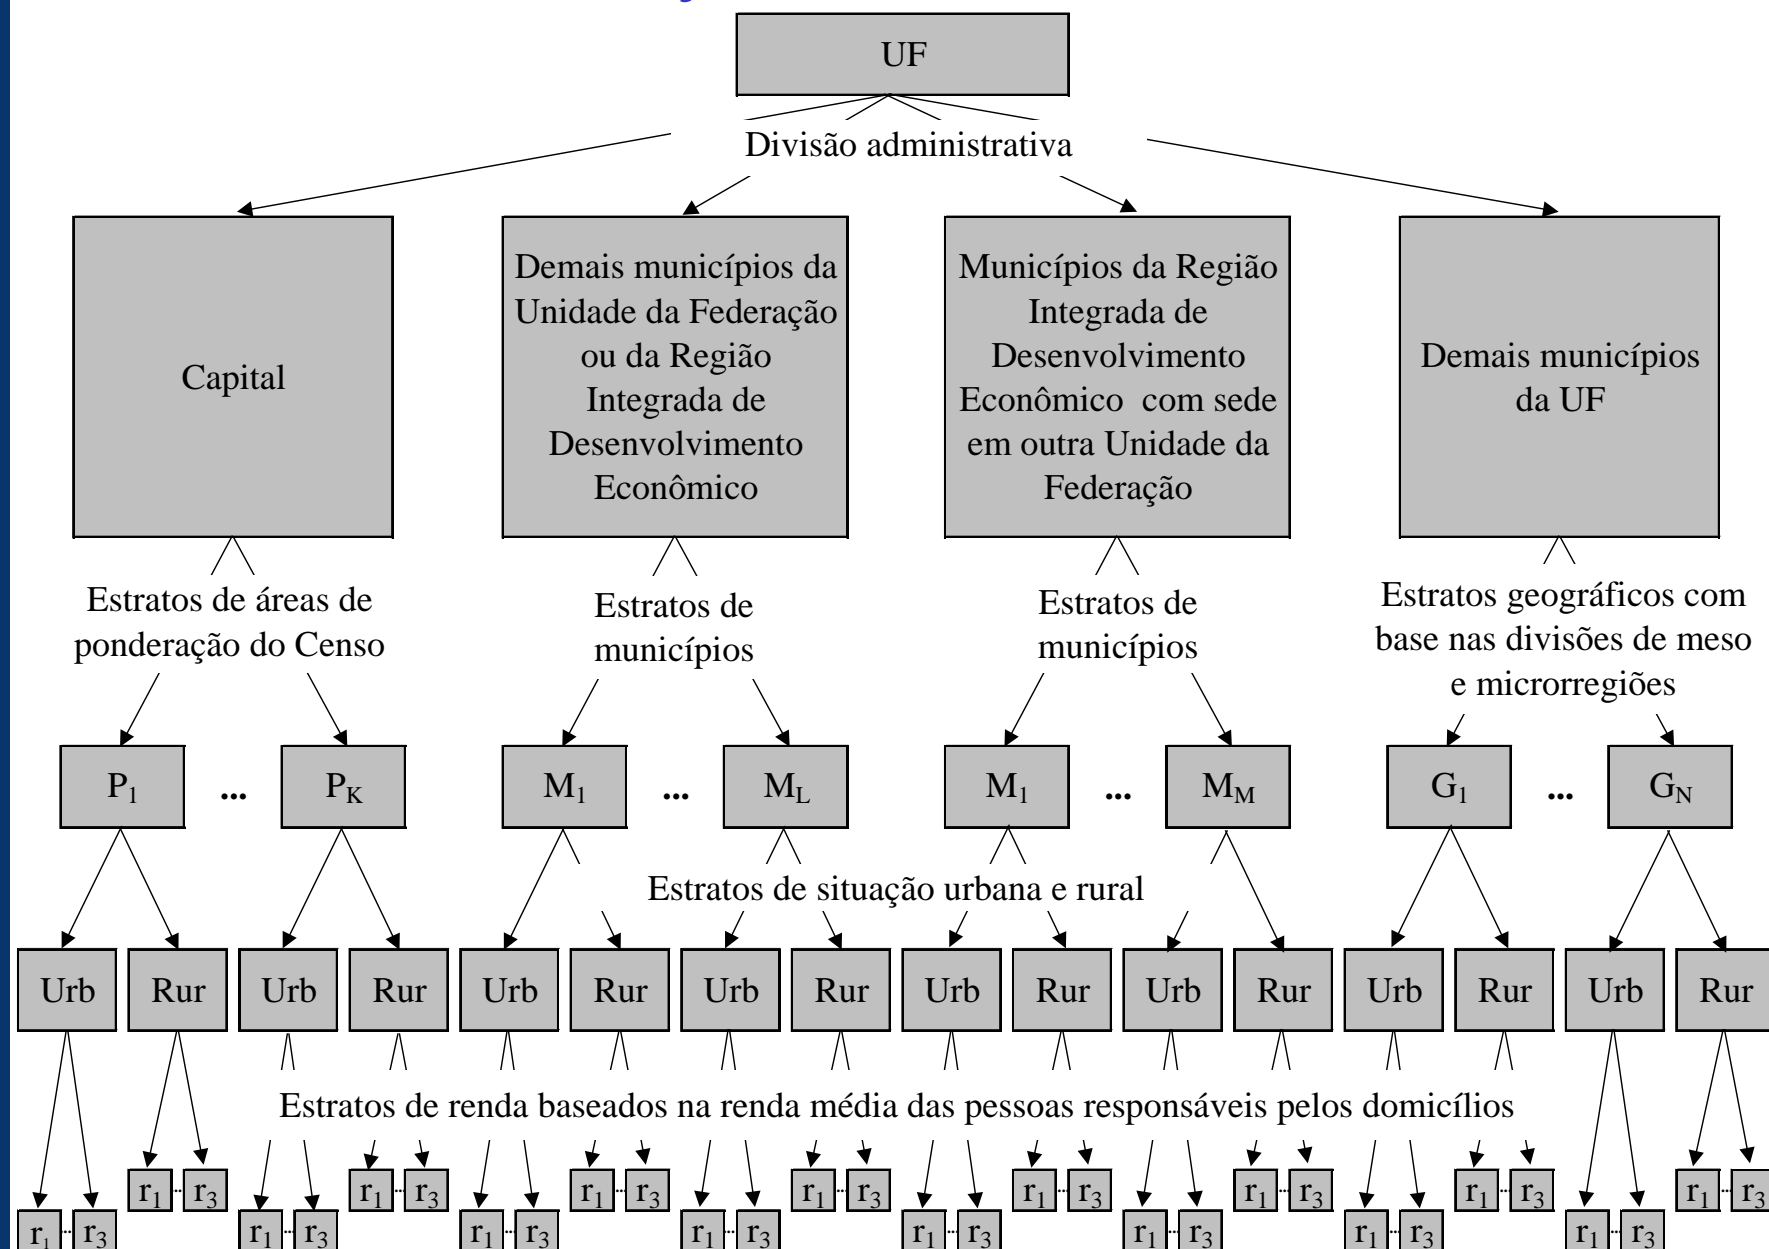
UF

Divisão administrativa

Capital

Demais municípios da Unidade da Federação ou da Região Integrada de Desenvolvimento Econômico

Municípios da Região Integrada de Desenvolvimento Econômico com sede em outra Unidade da Federação

Demais municípios da UF

Estratos de áreas de ponderação do Censo

Estratos de municípios

Estratos de municípios

Estratos geográficos com base nas divisões de meso e microrregiões

$P_1$ ... $P_K$ $M_1$ ... $M_L$ $M_1$ ... $M_M$ $G_1$ ... $G_N$

Estratos de situação urbana e rural

Urb Rur Urb Rur Urb Rur Urb Rur Urb Rur Urb Rur Urb Rur Urb Rur

Estratos de renda baseados na renda média das pessoas responsáveis pelos domicílios

$r_1$ $r_3$ $r_1$ $r_3$ $r_1$ $r_3$ $r_1$ $r_3$ $r_1$ $r_3$ $r_1$ $r_3$ $r_1$ $r_3$ $r_1$ $r_3$ $r_1$ $r_3$ $r_1$ $r_3$ $r_1$ $r_3$ $r_1$ $r_3$ $r_1$ $r_3$ $r_1$ $r_3$ $r_1$ $r_3$ $r_1$ $r_3$